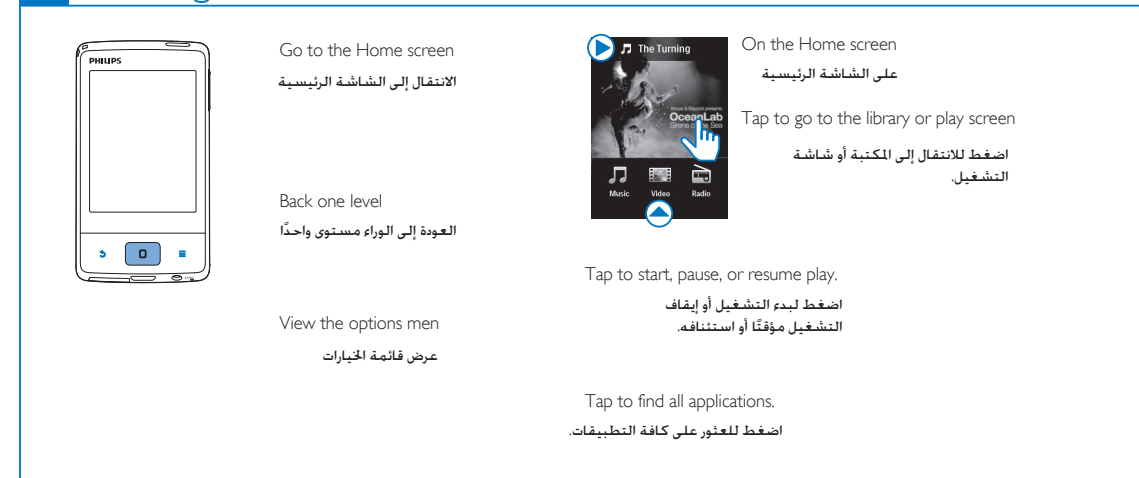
PHILIPS

Go to the Home screen

الانتقال إلى الشاشة الرئيسية

Back one level

العودة إلى الوراء مستوى واحدًا

View the options men

عرض قائمة الخيارات

The Turning

OceanLab

Music Video Radio

On the Home screen

على الشاشة الرئيسية

Tap to go to the library or play screen

اضغط للانتقال إلى المكتبة أو شاشة التشغيل.

Tap to start, pause, or resume play.

اضغط لبدء التشغيل أو إيقاف التشغيل مؤقتًا أو استئنافه.

Tap to find all applications.

اضغط للعثور على كافة التطبيقات.